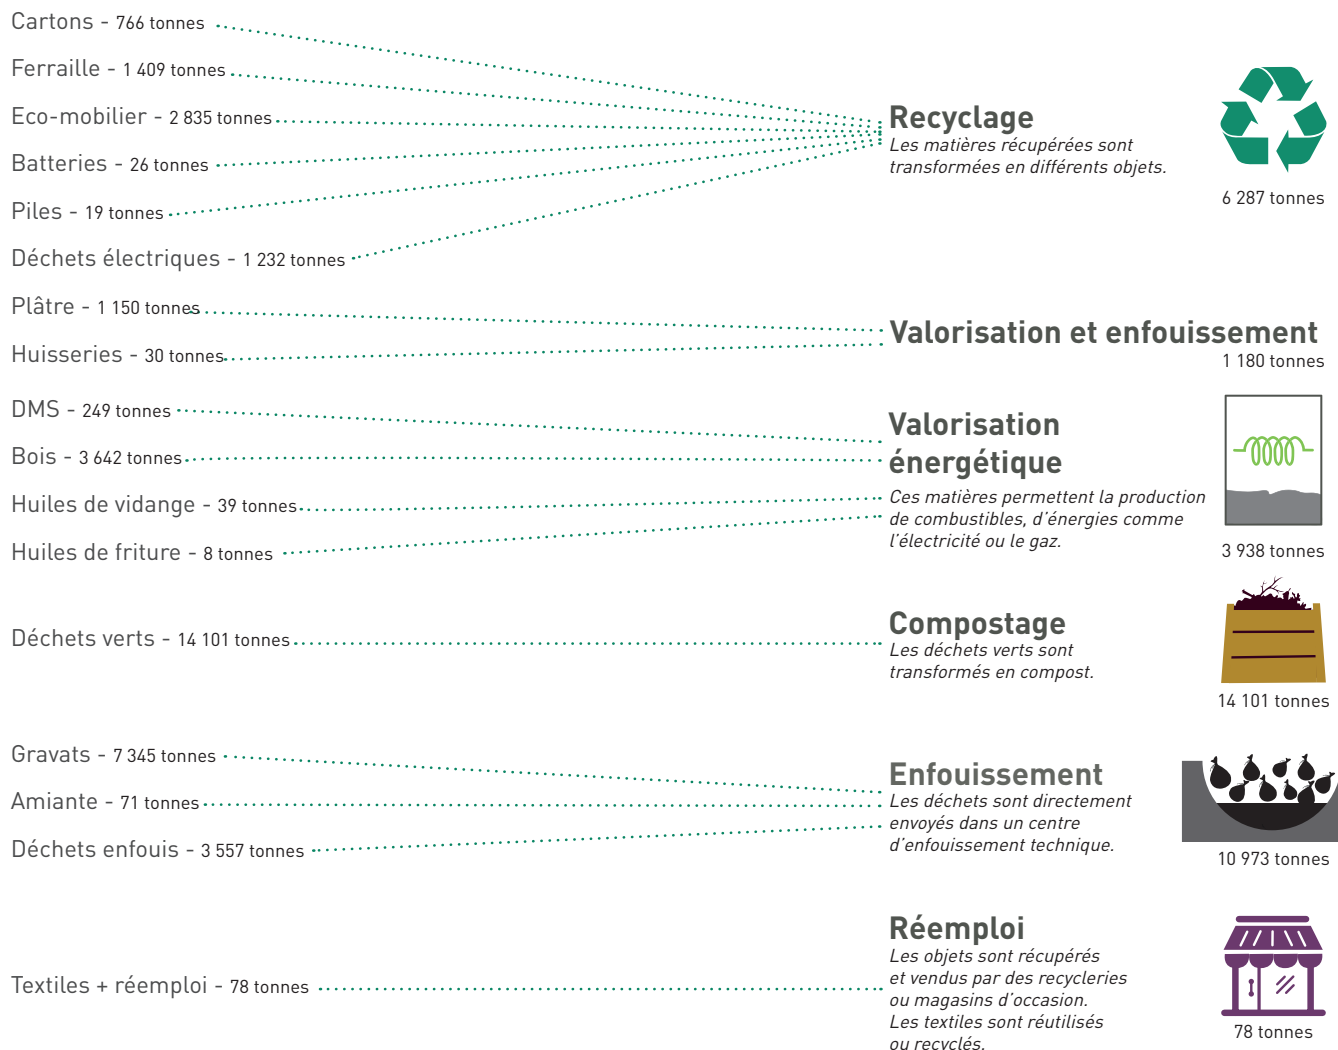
Cartons - 766 tonnes
Ferraille - 1 409 tonnes
Eco-mobilier - 2 835 tonnes
Batteries - 26 tonnes
Piles - 19 tonnes
Déchets électriques - 1 232 tonnes

Recyclage
Les matières récupérées sont transformées en différents objets.

6 287 tonnes

Plâtre - 1 150 tonnes
Huisseries - 30 tonnes

Valorisation et enfouissement
1 180 tonnes

DMS - 249 tonnes
Bois - 3 642 tonnes
Huiles de vidange - 39 tonnes
Huiles de friture - 8 tonnes

Valorisation énergétique
Ces matières permettent la production de combustibles, d'énergies comme l'électricité ou le gaz.

3 938 tonnes

Déchets verts - 14 101 tonnes

Compostage
Les déchets verts sont transformés en compost.

14 101 tonnes

Gravats - 7 345 tonnes
Amiante - 71 tonnes
Déchets enfouis - 3 557 tonnes

Enfouissement
Les déchets sont directement envoyés dans un centre d'enfouissement technique.

10 973 tonnes

Textiles + réemploi - 78 tonnes

Réemploi
Les objets sont récupérés et vendus par des recycleries ou magasins d'occasion.
Les textiles sont réutilisés ou recyclés.

78 tonnes